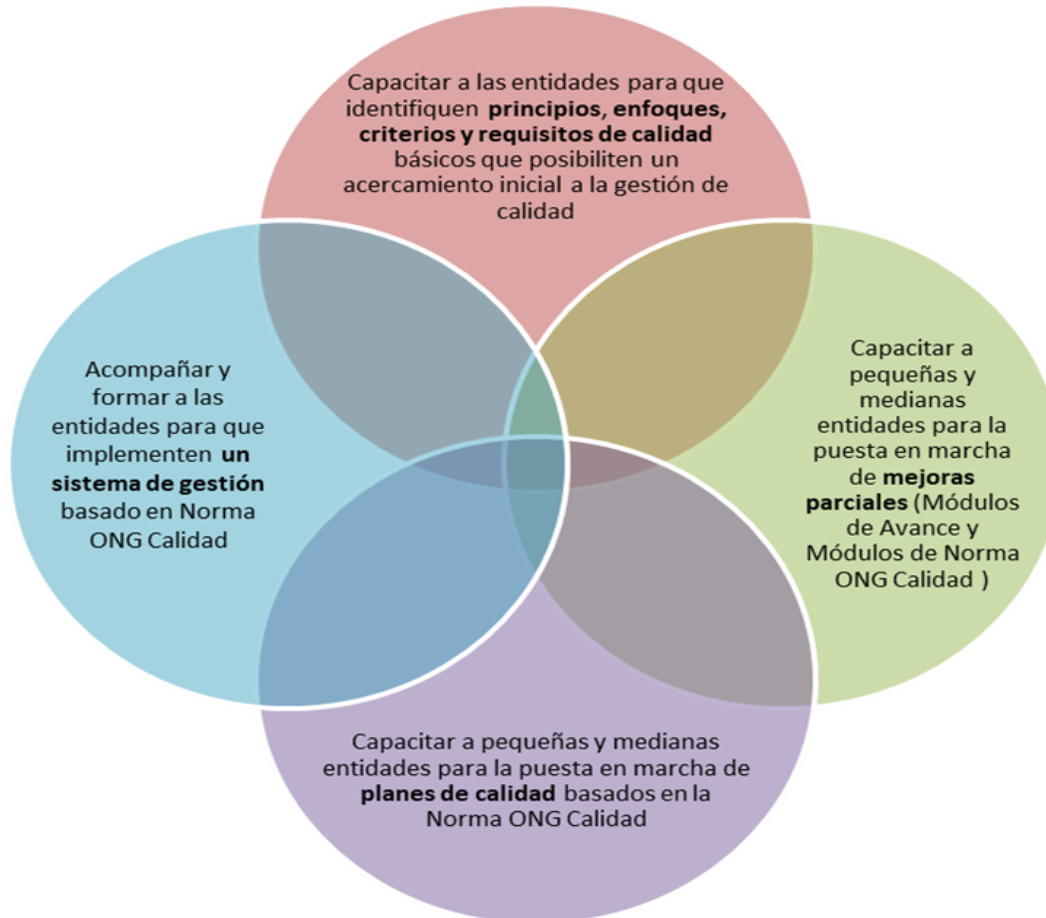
Capacitar a las entidades para que identifiquen principios, enfoques, criterios y requisitos de calidad básicos que posibiliten un acercamiento inicial a la gestión de calidad

Acompañar y formar a las entidades para que implementen un sistema de gestión basado en Norma ONG Calidad

Capacitar a pequeñas y medianas entidades para la puesta en marcha de mejoras parciales (Módulos de Avance y Módulos de Norma ONG Calidad )

Capacitar a pequeñas y medianas entidades para la puesta en marcha de planes de calidad basados en la Norma ONG Calidad